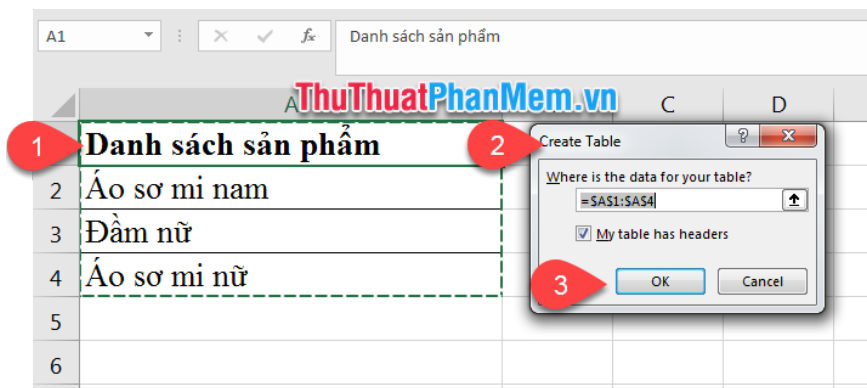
A1

$f_x$

Danh sách sản phẩm

A ThuThuatPhanMem.vn C D

1 Danh sách sản phẩm
2 Áo sơ mi nam
3 Đầm nữ
4 Áo sơ mi nữ
5
6

2 Create Table

? X

Where is the data for your table?

=$A$1:$A$4

My table has headers

3 OK Cancel